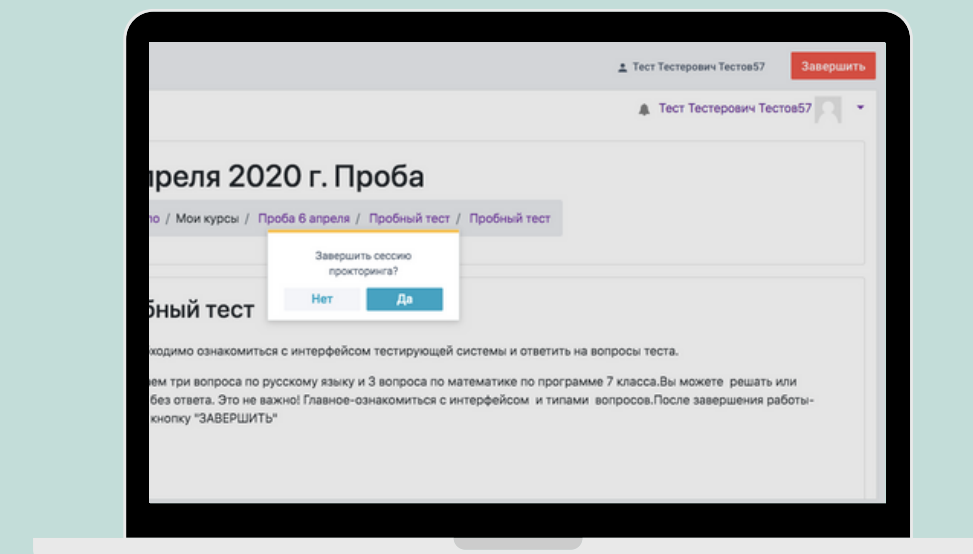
Тест Тестерович Тестов57 Завершить

Тест Тестерович Тестов57

преля 2020 г. Проба

по / Мои курсы / Проба 6 апреля / Пробный тест / Пробный тест

Завершить сессию прокторинга?

Нет Да

бный тест

ходимо ознакомиться с интерфейсом тестирующей системы и ответить на вопросы теста.

ем три вопроса по русскому языку и 3 вопроса по математике по программе 7 класса.Вы можете решать или без ответа. Это не важно! Главное-ознакомиться с интерфейсом и типами вопросов.После завершения работы- кнопку "ЗАВЕРШИТЬ"